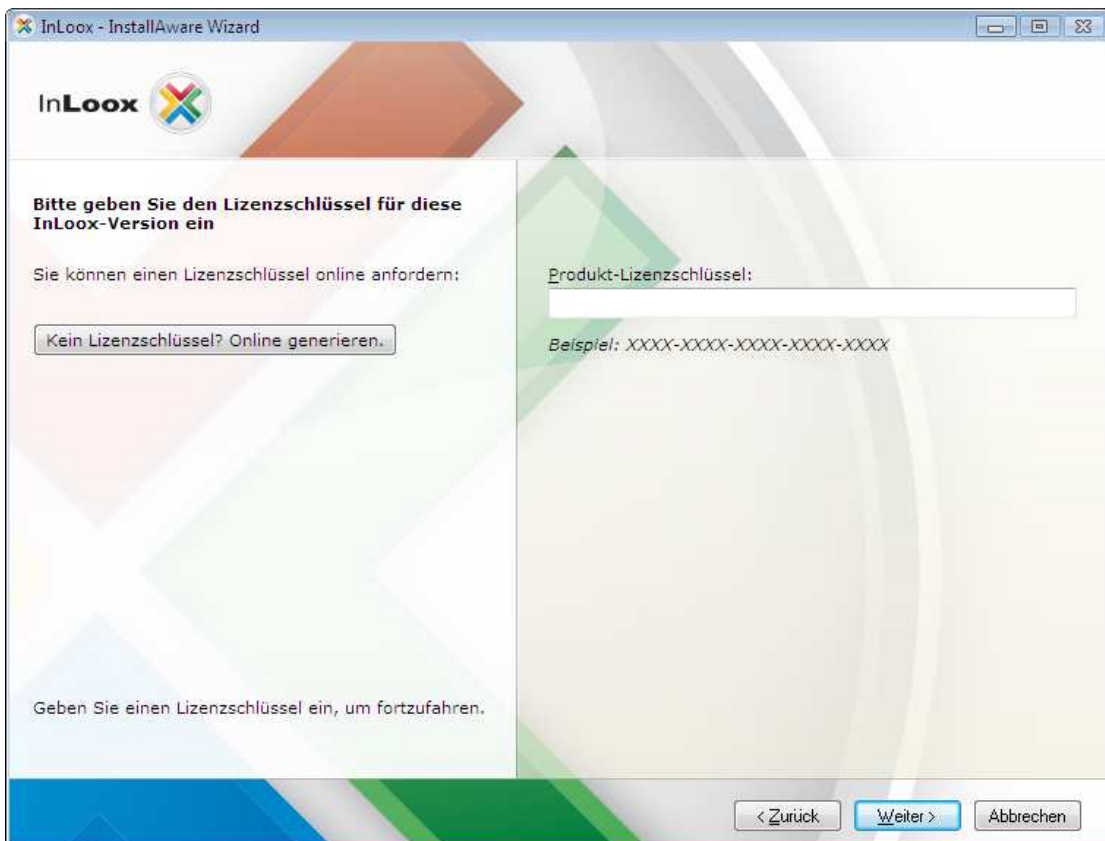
InLoox - InstallAware Wizard

InLoox

Bitte geben Sie den Lizenzschlüssel für diese InLoox-Version ein

Sie können einen Lizenzschlüssel online anfordern:

Kein Lizenzschlüssel? Online generieren.

Produkt-Lizenzschlüssel:

Beispiel: XXXX-XXXX-XXXX-XXXX-XXXX

Geben Sie einen Lizenzschlüssel ein, um fortzufahren.

< Zurück

Weiter >

Abbrechen